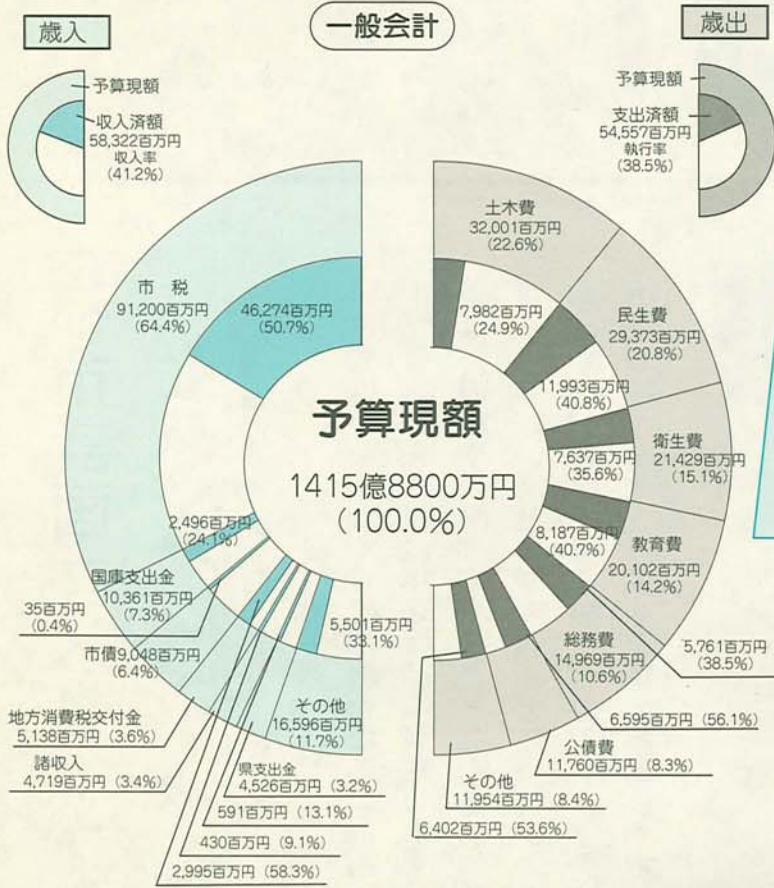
歳入

一般会計

歳出

予算現額

収入済額
58,322百万円
収入率
(41.2%)

予算現額

支出済額
54,557百万円
執行率
(38.5%)

市税
91,200百万円
(64.4%)

46,274百万円
(50.7%)

土木費
32,001百万円
(22.6%)

7,982百万円
(24.9%)

民生費
29,373百万円
(20.8%)

11,993百万円
(40.8%)

予算現額

1415億8800万円
(100.0%)

7,637百万円
(35.6%)

衛生費
21,429百万円
(15.1%)

8,187百万円
(40.7%)

教育費
20,102百万円
(14.2%)

2,496百万円
(24.1%)

国庫支出金
10,361百万円
(7.3%)

35百万円
(0.4%)

市債9,048百万円
(6.4%)

5,501百万円
(33.1%)

その他
16,596百万円
(11.7%)

地方消費税交付金
5,138百万円 (3.6%)

諸収入
4,719百万円 (3.4%)

県支出金
4,526百万円 (3.2%)

591百万円 (13.1%)

430百万円 (9.1%)

2,995百万円 (58.3%)

総務費
14,969百万円
(10.6%)

5,761百万円
(38.5%)

6,595百万円 (56.1%)

公債費
11,760百万円 (8.3%)

その他
11,954百万円 (8.4%)

6,402百万円 (53.6%)